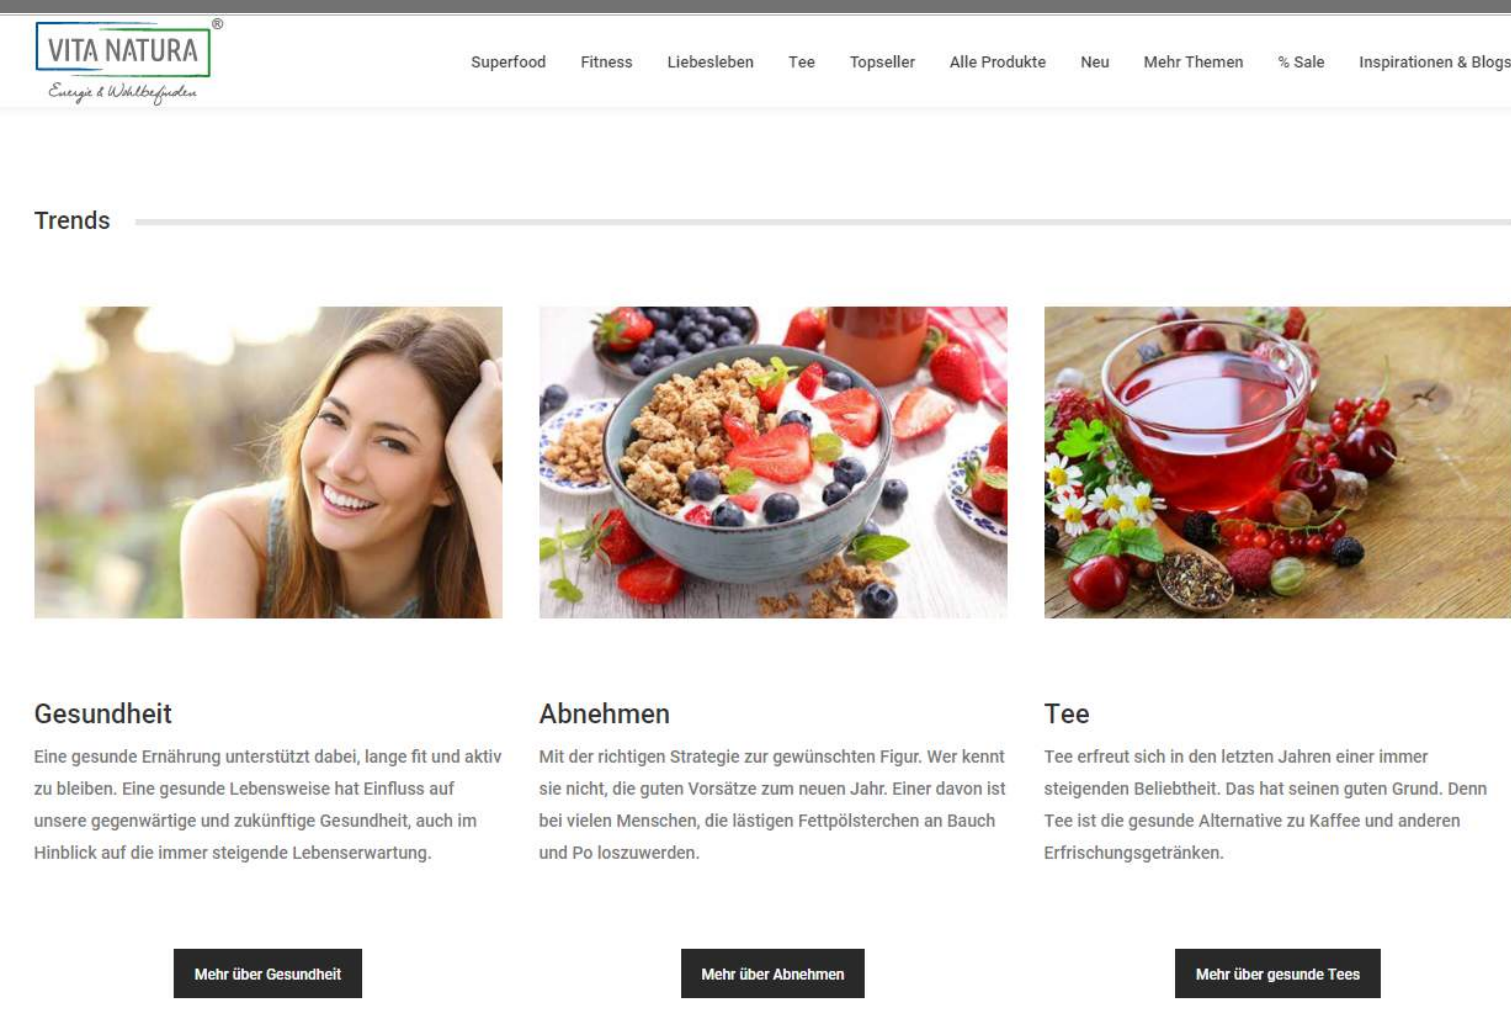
VITA NATURA®
Energie & Wohlbefinden

Superfood Fitness Liebesleben Tee Topseller Alle Produkte Neu Mehr Themen % Sale Inspirationen & Blogs

Trends

Gesundheit

Eine gesunde Ernährung unterstützt dabei, lange fit und aktiv zu bleiben. Eine gesunde Lebensweise hat Einfluss auf unsere gegenwärtige und zukünftige Gesundheit, auch im Hinblick auf die immer steigende Lebenserwartung.

Mehr über Gesundheit

Abnehmen

Mit der richtigen Strategie zur gewünschten Figur. Wer kennt sie nicht, die guten Vorsätze zum neuen Jahr. Einer davon ist bei vielen Menschen, die lästigen Fettpölsterchen an Bauch und Po loszuwerden.

Mehr über Abnehmen

Tee

Tee erfreut sich in den letzten Jahren einer immer steigenden Beliebtheit. Das hat seinen guten Grund. Denn Tee ist die gesunde Alternative zu Kaffee und anderen Erfrischungsgetränken.

Mehr über gesunde Tees